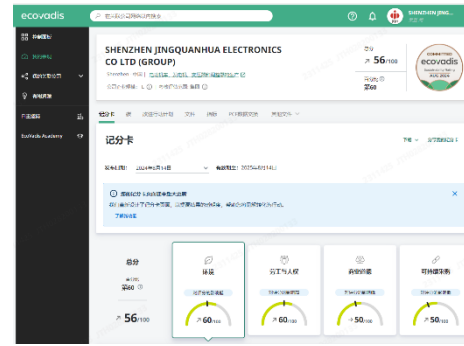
ecovadis

SHENZHEN JINGQ...

SHENZHEN JINGQUANHUA ELECTRONICS CO LTD (GROUP)

56/100

ecovadis

记分卡

总分

60

56/100

环境

60/100

劳工与人权

60/100

商业道德

50/100

可持续采购

50/100

EcoVadis Academy